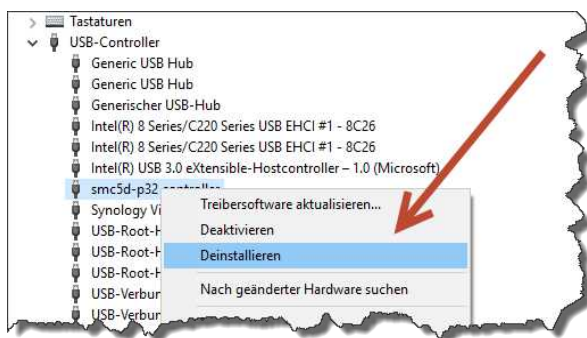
Tastaturen
USB-Controller
Generic USB Hub
Generic USB Hub
Generischer USB-Hub
Intel(R) 8 Series/C220 Series USB EHCI #1 - 8C26
Intel(R) 8 Series/C220 Series USB EHCI #1 - 8C26
Intel(R) USB 3.0 eXtensible-Hostcontroller – 1.0 (Microsoft)
smc5d-p32 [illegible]
Synology Vi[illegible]
USB-Root-H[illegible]
USB-Root-H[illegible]
USB-Root-H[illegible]
USB-Verbun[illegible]
USB-Verbun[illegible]

Treibersoftware aktualisieren...
Deaktivieren
Deinstallieren
Nach geänderter Hardware suchen